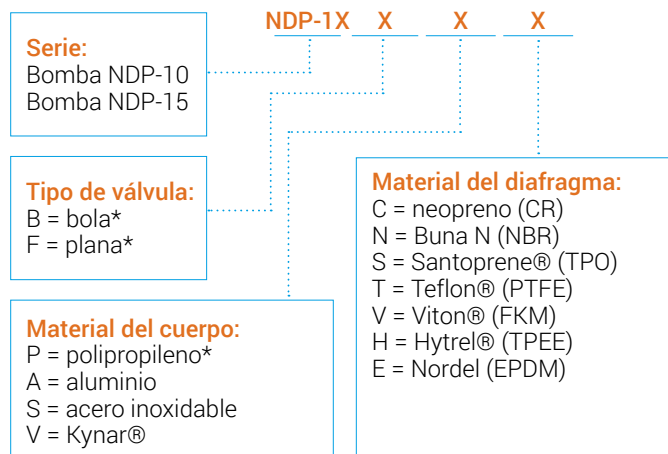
NDP-1X X X X

Serie:
Bomba NDP-10
Bomba NDP-15

Tipo de válvula:
B = bola*
F = plana*

Material del cuerpo:
P = polipropileno*
A = aluminio
S = acero inoxidable
V = Kynar®

Material del diafragma:
C = neopreno (CR)
N = Buna N (NBR)
S = Santoprene® (TPO)
T = Teflon® (PTFE)
V = Viton® (FKM)
H = Hytrel® (TPEE)
E = Nordel (EPDM)